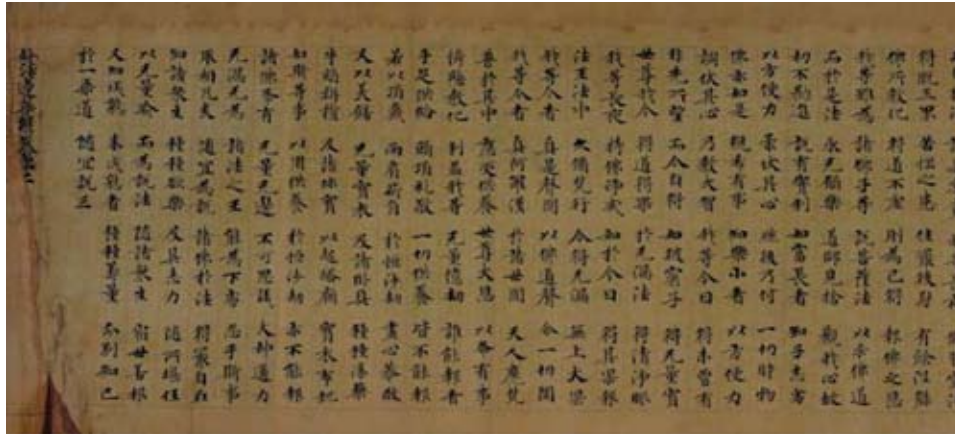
妙法蓮華經卷第二

得脫三界　苦惱之患　住最後身　有餘涅槃
佛所教化　得道不虛　則為已得　報佛之恩
我等雖為　諸佛子等　說菩薩法　以求佛道
而於是法　永無願樂　導師見捨　觀我心故
初不勸進　說有實利　如富長者　知子志劣
以方便力　柔伏其心　然後乃付　一切財物
佛亦如是　現希有事　知樂小者　以方便力
調伏其心　乃教大智　我等今日　得未曾有
非先所望　而今自得　如彼窮子　得無量寶
世尊我今　得道得果　於無漏法　得清淨眼
我等長夜　持佛淨戒　始於今日　得其果報
法王法中　久修梵行　今得無漏　無上大果
我等今者　真是聲聞　以佛道聲　令一切聞
我等今者　真阿羅漢　於諸世間　天人魔梵
普於其中　應受供養　世尊大恩　以希有事
憐愍教化　利益我等　無量億劫　誰能報者
手足供給　頭頂禮敬　一切供養　皆不能報
若以頂戴　兩肩荷負　於恒沙劫　盡心恭敬
又以美饍　無量寶衣　及諸臥具　種種湯藥
牛頭栴檀　及諸珍寶　以起塔廟　寶衣布地
如斯等事　以用供養　於恒沙劫　亦不能報
諸佛希有　無量無邊　不可思議　大神通力
無漏無為　諸法之王　能為下劣　忍于斯事
取相凡夫　隨宜為說　諸佛於法　得最自在
知諸眾生　種種欲樂　及其志力　隨所堪任
以無量喻　而為說法　隨諸眾生　宿世善根
又知成熟　未成熟者　種種籌量　分別知已
於一乘道　隨宜說三